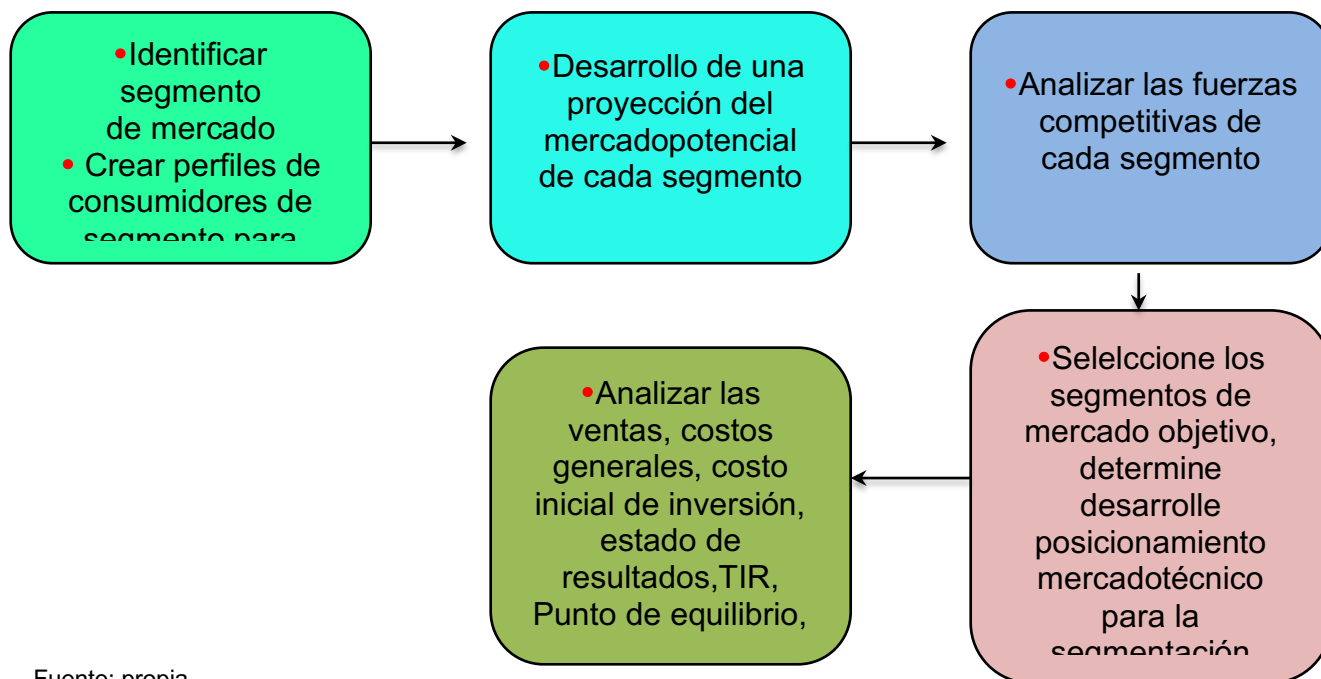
•Identificar segmento de mercado
• Crear perfiles de consumidores de segmento para

•Desarrollo de una proyección del mercadopotencial de cada segmento

•Analizar las fuerzas competitivas de cada segmento

•Selelccione los segmentos de mercado objetivo, determine desarrolle posicionamiento mercadotécnico para la segmentación

•Analizar las ventas, costos generales, costo inicial de inversión, estado de resultados,TIR, Punto de equilibrio,

Fuente: propia